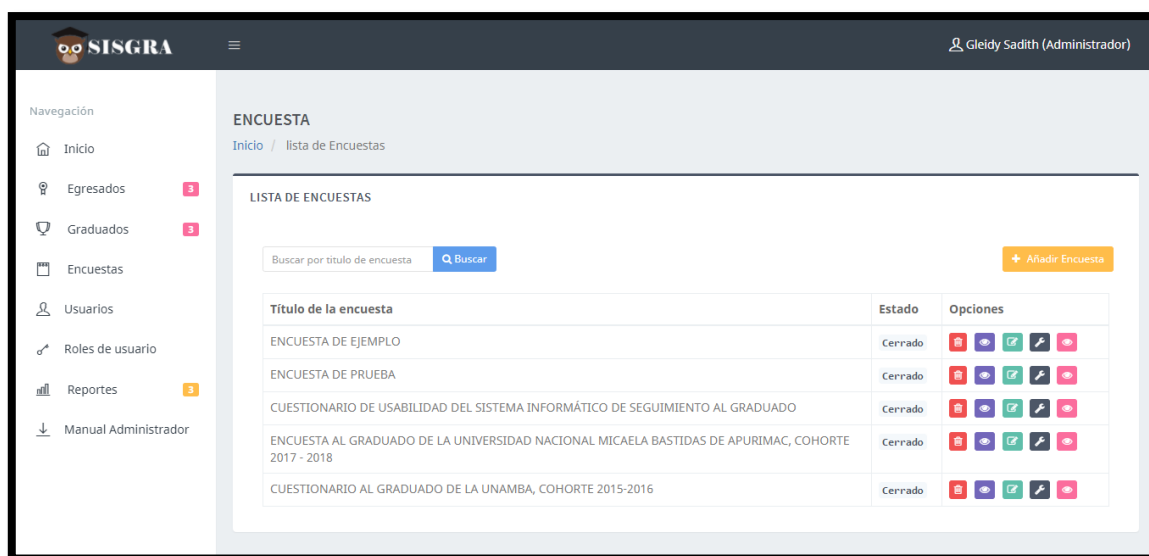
SISGRA

Gleidy Sadith (Administrador)

Navegación

Inicio

Egresados 3

Graduados 3

Encuestas

Usuarios

Roles de usuario

Reportes 3

Manual Administrador

ENCUESTA

Inicio / lista de Encuestas

LISTA DE ENCUESTAS

Buscar por titulo de encuesta

Buscar

+ Añadir Encuesta

| Título de la encuesta | Estado | Opciones |
|---|---|---|
| ENCUESTA DE EJEMPLO | Cerrado | |
| ENCUESTA DE PRUEBA | Cerrado | |
| CUESTIONARIO DE USABILIDAD DEL SISTEMA INFORMÁTICO DE SEGUIMIENTO AL GRADUADO | Cerrado | |
| ENCUESTA AL GRADUADO DE LA UNIVERSIDAD NACIONAL MICAELA BASTIDAS DE APURIMAC, COHORTE 2017 - 2018 | Cerrado | |
| CUESTIONARIO AL GRADUADO DE LA UNAMBA, COHORTE 2015-2016 | Cerrado | |